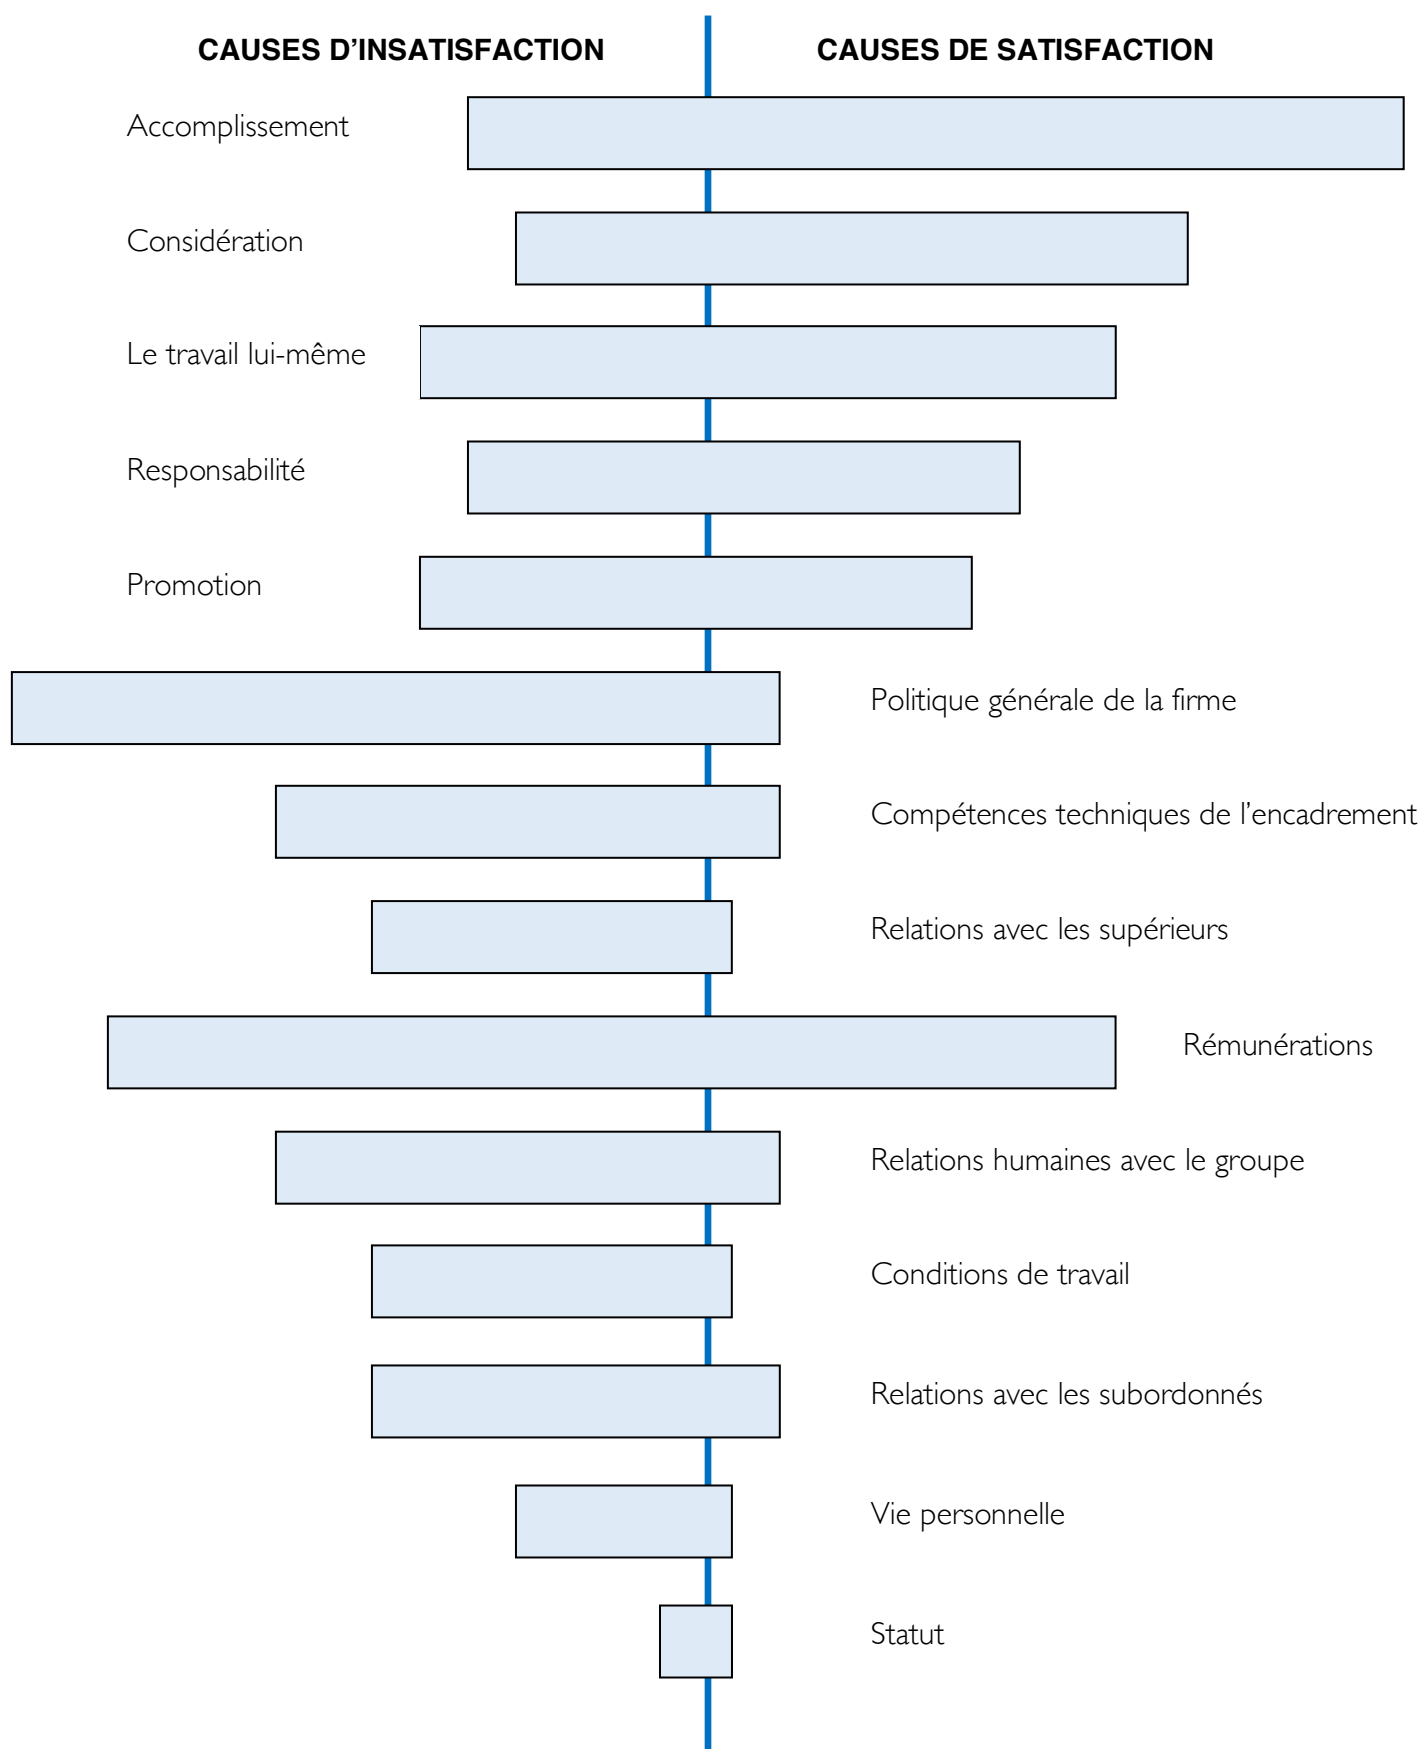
CAUSES D’INSATISFACTION

CAUSES DE SATISFACTION

Accomplissement

Considération

Le travail lui-même

Responsabilité

Promotion

Politique générale de la firme

Compétences techniques de l’encadrement

Relations avec les supérieurs

Rémunérations

Relations humaines avec le groupe

Conditions de travail

Relations avec les subordonnés

Vie personnelle

Statut